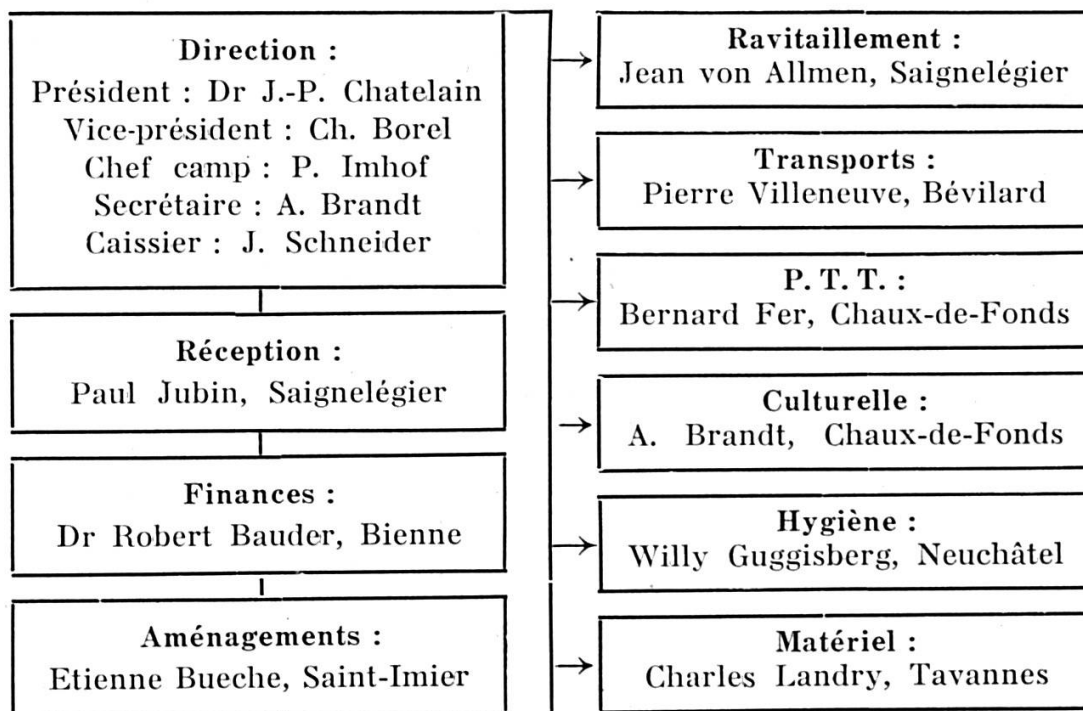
Direction :
Président : Dr J.-P. Chatelain
Vice-président : Ch. Borel
Chef camp : P. Imhof
Secrétaire : A. Brandt
Caissier : J. Schneider

Réception :
Paul Jubin, Saignelégier

Finances :
Dr Robert Bauder, Bienne

Aménagements :
Etienne Bueche, Saint-Imier

Ravitaillement :
Jean von Allmen, Saignelégier

Transports :
Pierre Villeneuve, Bévilard

P. T. T. :
Bernard Fer, Chaux-de-Fonds

Culturelle :
A. Brandt, Chaux-de-Fonds

Hygiène :
Willy Guggisberg, Neuchâtel

Matériel :
Charles Landry, Tavannes